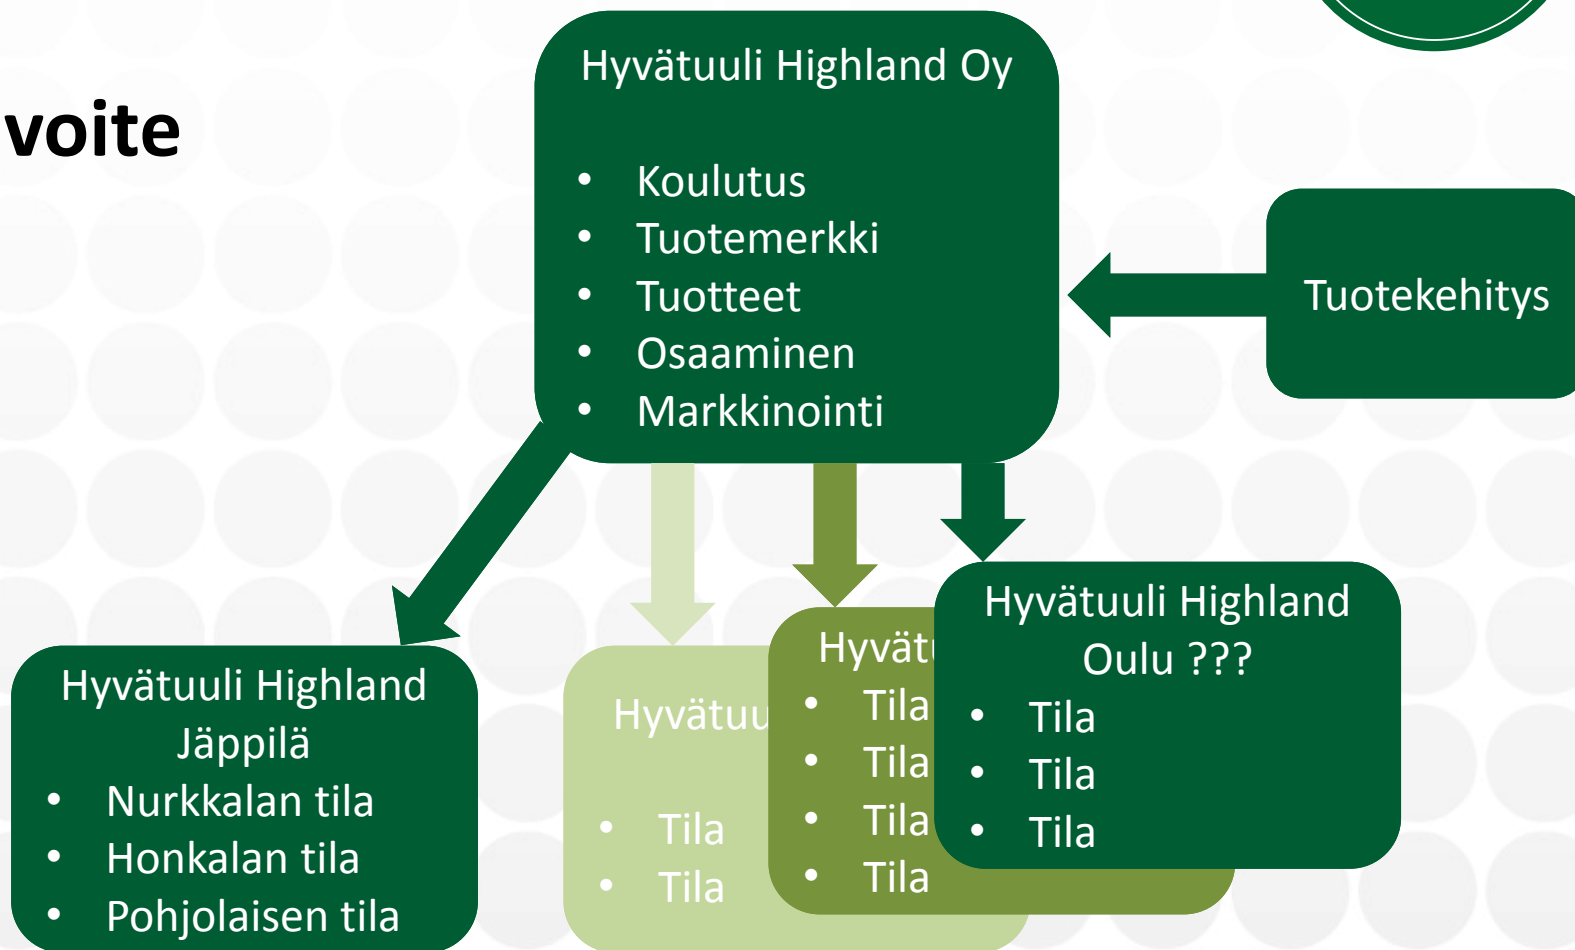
voite

Hyvätuuli Highland Oy

- Koulutus
- Tuotemerkki
- Tuotteet
- Osaaminen
- Markkinointi

Tuotekehitys

Hyvätuuli Highland Jäppilä
- Nurkkalan tila
- Honkalan tila
- Pohjolaisen tila

Hyvätuu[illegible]
- Tila
- Tila

Hyvätu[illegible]
- Tila
- Tila
- Tila
- Tila

Hyvätuuli Highland Oulu ???
- Tila
- Tila
- Tila